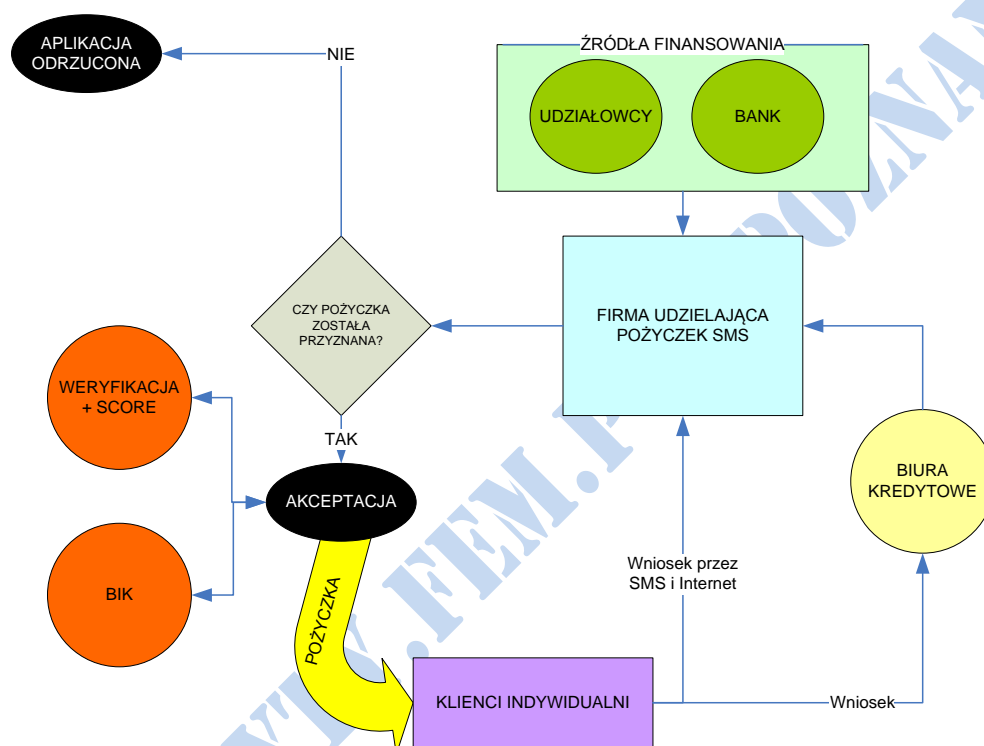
APLIKACJA ODRZUCONA

NIE

ŹRÓDŁA FINANSOWANIA

UDZIAŁOWCY

BANK

CZY POŻYCZKA ZOSTAŁA PRZYZNANA?

FIRMA UDZIELAJĄCA POŻYCZEK SMS

WERYFIKACJA + SCORE

TAK

AKCEPTACJA

BIURA KREDYTOWE

BIK

POŻYCZKA

Wniosek przez SMS i Internet

KLIENCI INDYWIDUALNI

Wniosek

WWW.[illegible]FEM.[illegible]POZNAN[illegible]